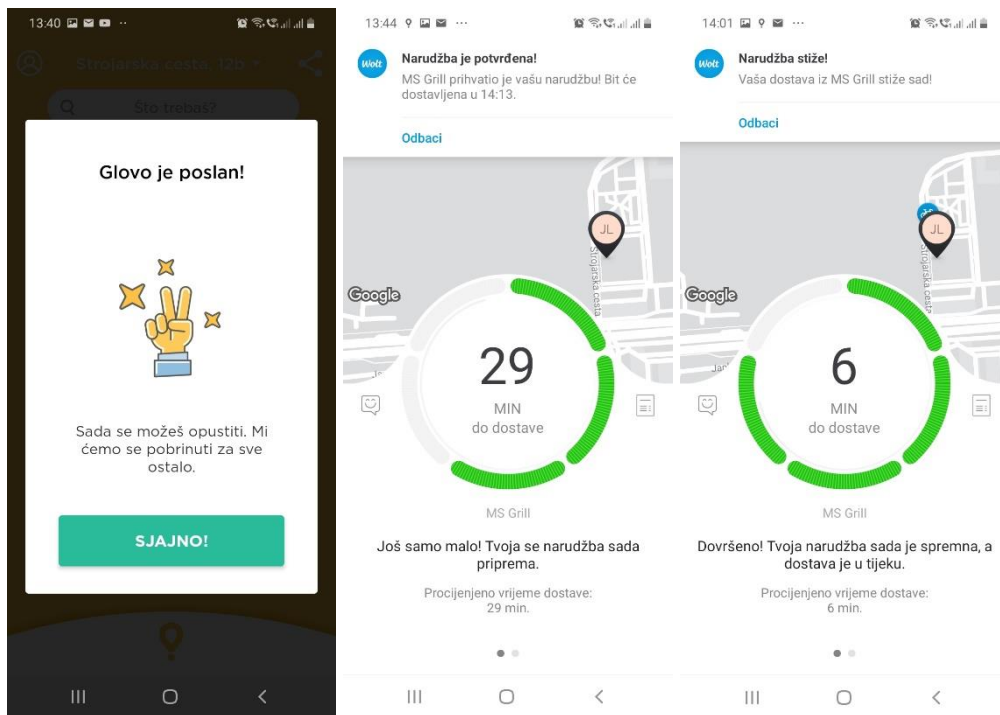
13:40

Strojarska cesta 12b

Što trebaš?

Glovo je poslan!

Sada se možeš opustiti. Mi ćemo se pobrinuti za sve ostalo.

SAJNO!

13:44

Wolt

Narudžba je potvrđena!

MS Grill prihvatio je vašu narudžbu! Bit će dostavljena u 14:13.

Odbaci

JL

Strojarska cesta

Google

29

MIN

do dostave

MS Grill

Još samo malo! Tvoja se narudžba sada priprema.

Procijenjeno vrijeme dostave: 29 min.

14:01

Wolt

Narudžba stiže!

Vaša dostava iz MS Grill stiže sad!

Odbaci

JL

Strojarska cesta

Google

6

MIN

do dostave

MS Grill

Dovršeno! Tvoja narudžba sada je spremna, a dostava je u tijeku.

Procijenjeno vrijeme dostave: 6 min.